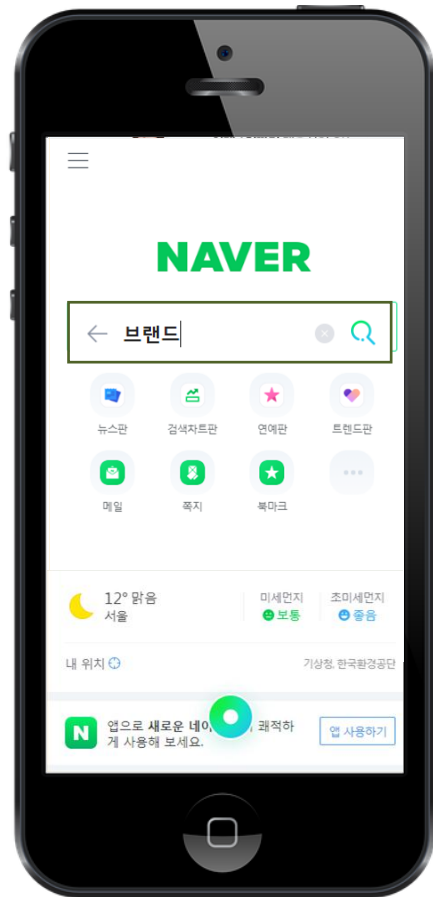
NAVER

브랜드

뉴스판
검색차트판
연예판
트렌드판

메일
쪽지
북마크

12° 맑음
서울

미세먼지
보통

초미세먼지
좋음

내 위치

기상청, 한국환경공단

N

앱으로 새로운 네이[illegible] 쾌적하게 사용해 보세요.

앱 사용하기